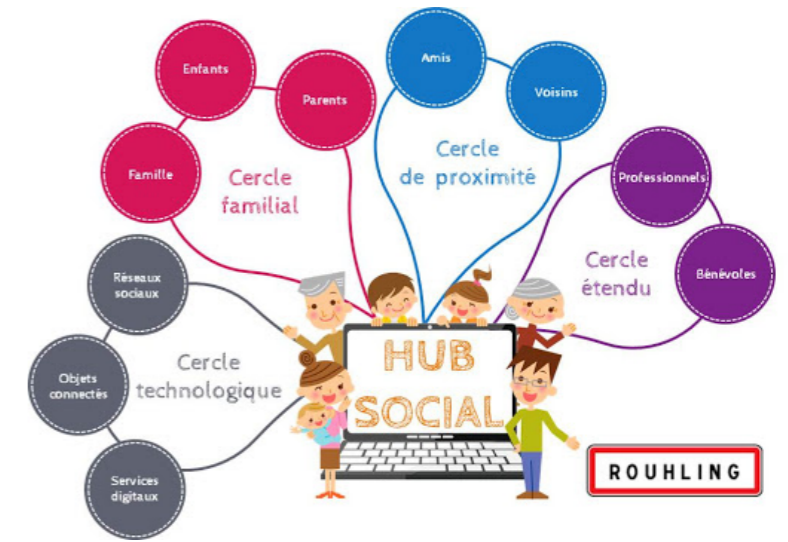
Enfants

Parents

Famille

Cercle familial

Amis

Voisins

Cercle de proximité

Professionnels

Bénévoles

Cercle étendu

Réseaux sociaux

Objets connectés

Services digitaux

Cercle technologique

HUB SOCIAL

ROUHLING